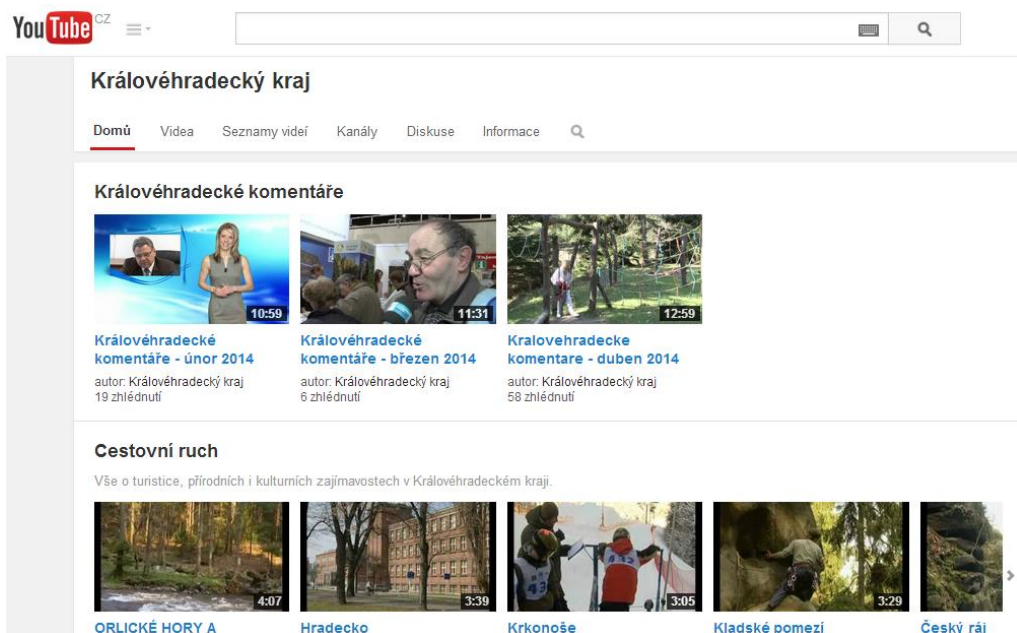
YouTube CZ

Královéhradecký kraj

Domů Videa Seznamy videí Kanály Diskuse Informace

Královéhradecké komentáře

10:59
Královéhradecké komentáře - únor 2014
autor: Královéhradecký kraj
19 zhlédnutí

11:31
Královéhradecké komentáře - březen 2014
autor: Královéhradecký kraj
6 zhlédnutí

12:59
Kralovehradecke komentare - duben 2014
autor: Královéhradecký kraj
58 zhlédnutí

Cestovní ruch

Vše o turistice, přírodních i kulturních zajímavostech v Královéhradeckém kraji.

4:07
ORLICKÉ HORY A

3:39
Hradecko

3:05
Krkonoše

3:29
Kladské pomezí

Český ráj